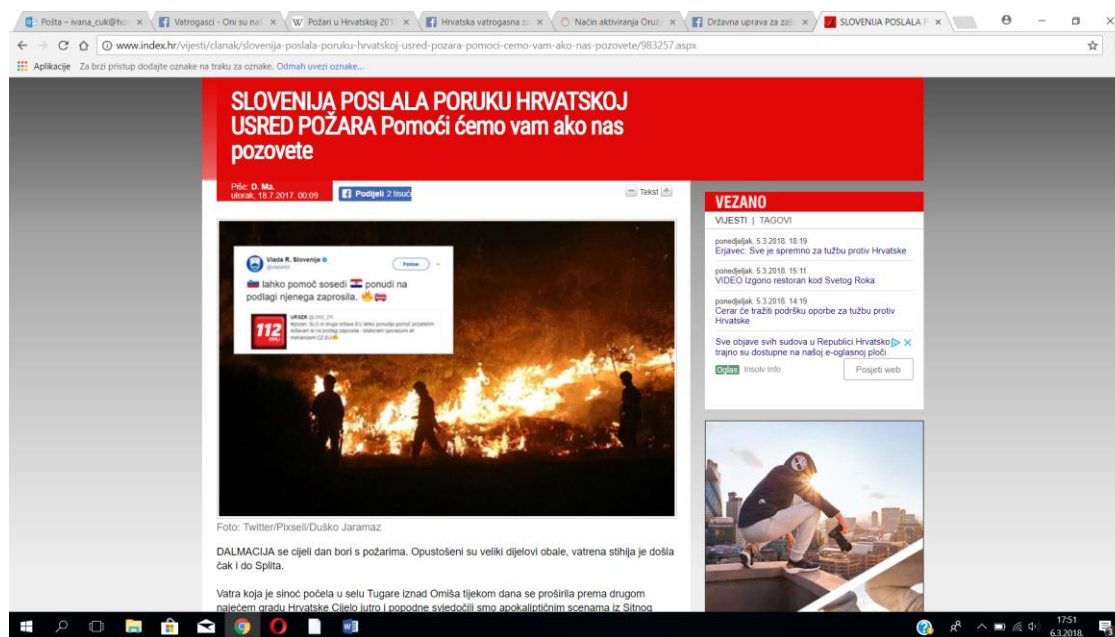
Pošta – ivana_cuk@ho ×
Vatrogasci - Oni su na ×
Požari u Hrvatskoj 201 ×
Hrvatska vatrogasna z ×
Način aktiviranja Oruž ×
Državna uprava za zaš ×
SLOVENIJA POSLALA P ×

www.index.hr/vijesti/clanak/slovenija-poslala-poruku-hrvatskoj-usred-pozara-pomoci-cemo-vam-ako-nas-pozovete/983257.aspx

Aplikacije Za brzi pristup dodajte oznake na traku za oznake. Odmah uvezi oznake...

SLOVENIJA POSLALA PORUKU HRVATSKOJ USRED POŽARA Pomoći ćemo vam ako nas pozovete

Piše: D. Ma.
utorak, 18.7.2017. 00:09

Podijeli 2 tisuće

Tekst

Vlada R. Slovenije
Follow
lahko pomoč sosedi ponudi na podlagi njenega zaprosila.

URSZR
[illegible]

Foto: Twitter/Pixsell/Duško Jaramaz

DALMACIJA se cijeli dan bori s požarima. Opustošeni su veliki dijelovi obale, vatrena stihija je došla čak i do Splita.

Vatra koja je sinoć počela u selu Tugare iznad Omiša tijekom dana se proširila prema drugom najećem gradu Hrvatske Cijelo jutro i popodne svjedočili smo apokaliptičnim scenama iz Sitnog

VEZANO
VIJESTI | TAGOVI

ponedjeljak, 5.3.2018. 18:19
Erjavec: Sve je spremno za tužbu protiv Hrvatske

ponedjeljak, 5.3.2018. 15:11
VIDEO Izgorio restoran kod Svetog Roka

ponedjeljak, 5.3.2018. 14:19
Cerar će tražiti podršku oporbe za tužbu protiv Hrvatske

Sve objave svih sudova u Republici Hrvatsko trajno su dostupne na našoj e-oglasnoj ploči.
Oglas Insolv info
Posjeti web

17:51
6.3.2018.